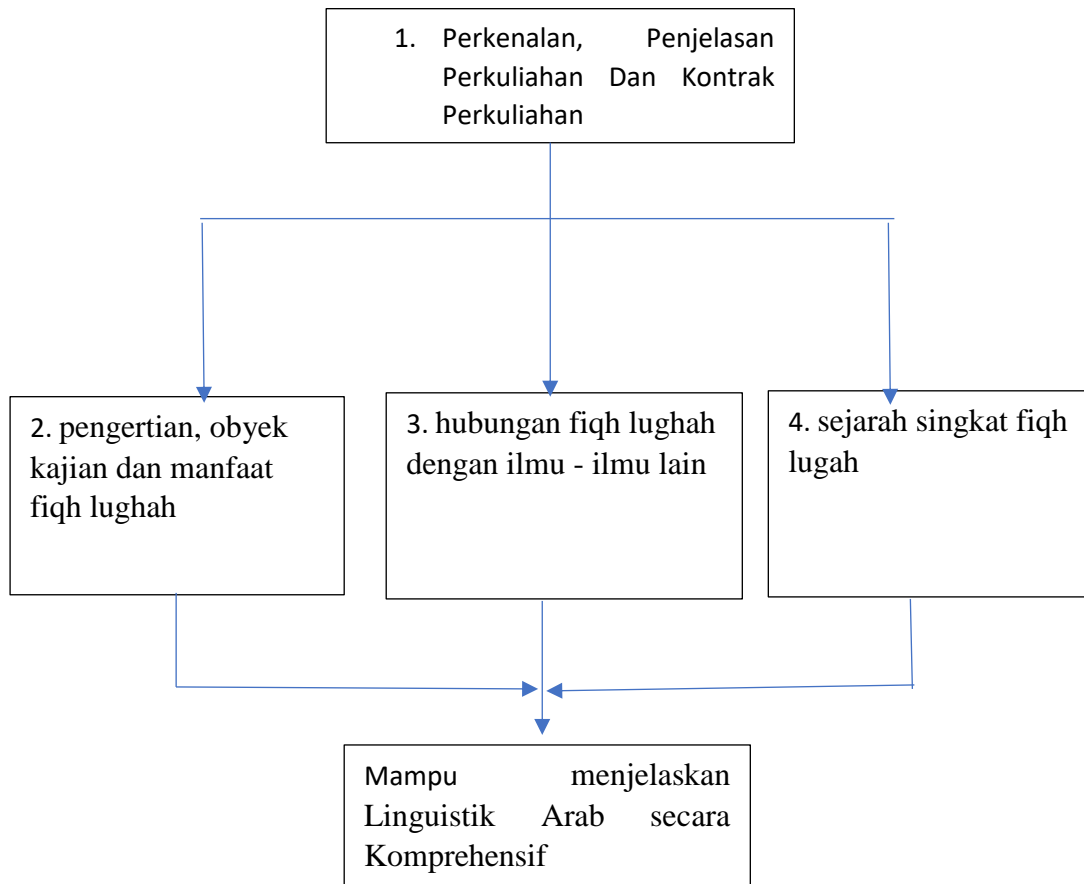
1. Perkenalan, Penjelasan Perkuliahan Dan Kontrak Perkuliahan

2. pengertian, obyek kajian dan manfaat fiqh lughah

3. hubungan fiqh lughah dengan ilmu - ilmu lain

4. sejarah singkat fiqh lugah

Mampu menjelaskan Linguistik Arab secara Komprehensif